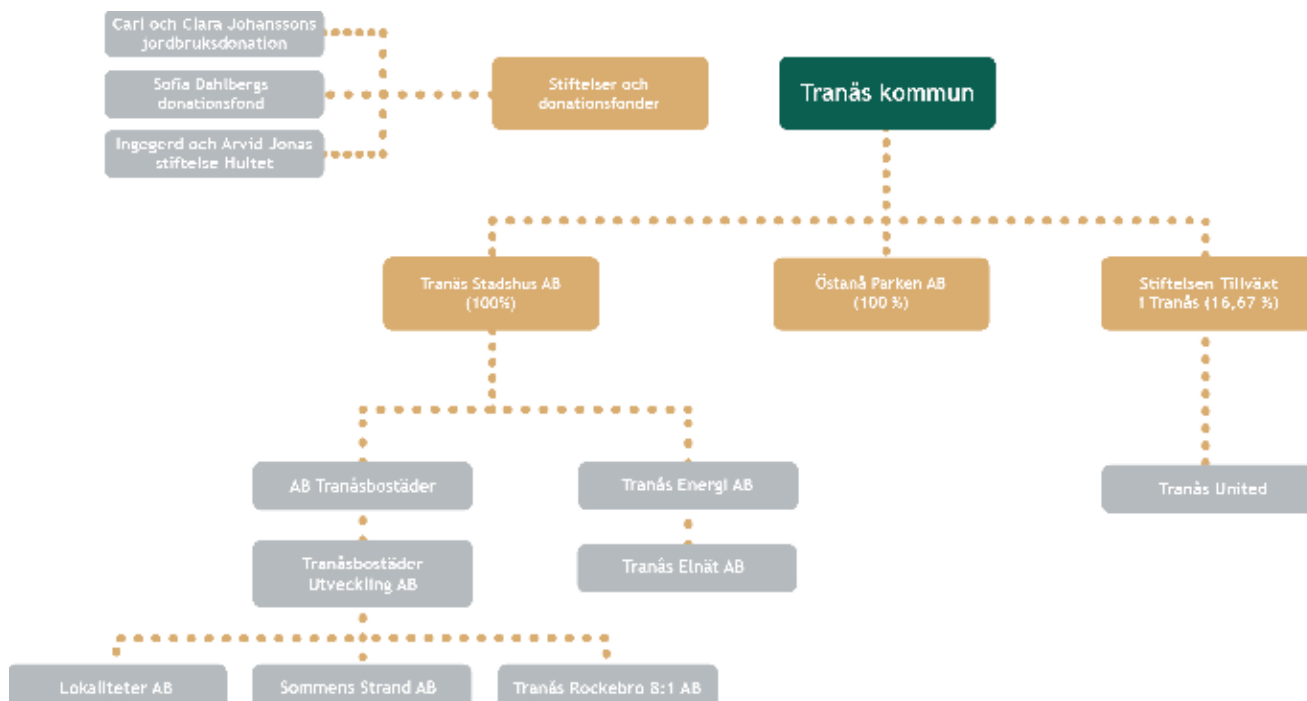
Carl och Clara Johanssons jordbruksdonation

Sofia Dahlbergs donationsfond

Ingegerd och Arvid Jonas stiftelse Hultet

Stiftelser och donationsfonder

Tranås kommun

Tranås Stadshus AB (100%)

Östanå Parken AB (100 %)

Stiftelsen Tillväxt i Tranås (16,67 %)

AB Tranåsbostäder

Tranås Energi AB

Tranås United

Tranåsbostäder Utveckling AB

Tranås Elnät AB

Lokaliteter AB

Sommens Strand AB

Tranås Rockebro 8:1 AB